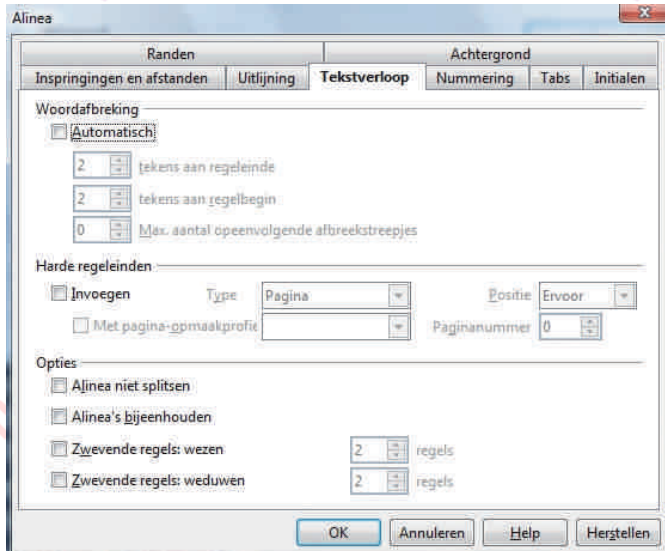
Alinea

Randen
Achtergrond
Inspringingen en afstanden
Uitlijning
Tekstverloop
Nummering
Tabs
Initialen

Woordafbreking
Automatisch
2 tekens aan regeleinde
2 tekens aan regelbegin
0 Max. aantal opeenvolgende afbreekstreepjes

Harde regeleinden
Invoegen
Type Pagina
Positie Ervoor
Met pagina-opmaakprofie
Paginanummer 0

Opties
Alinea niet splitsen
Alinea's bijeenhouden
Zwevende regels: wezen 2 regels
Zwevende regels: weduwen 2 regels

OK
Annuleren
Help
Herstellen